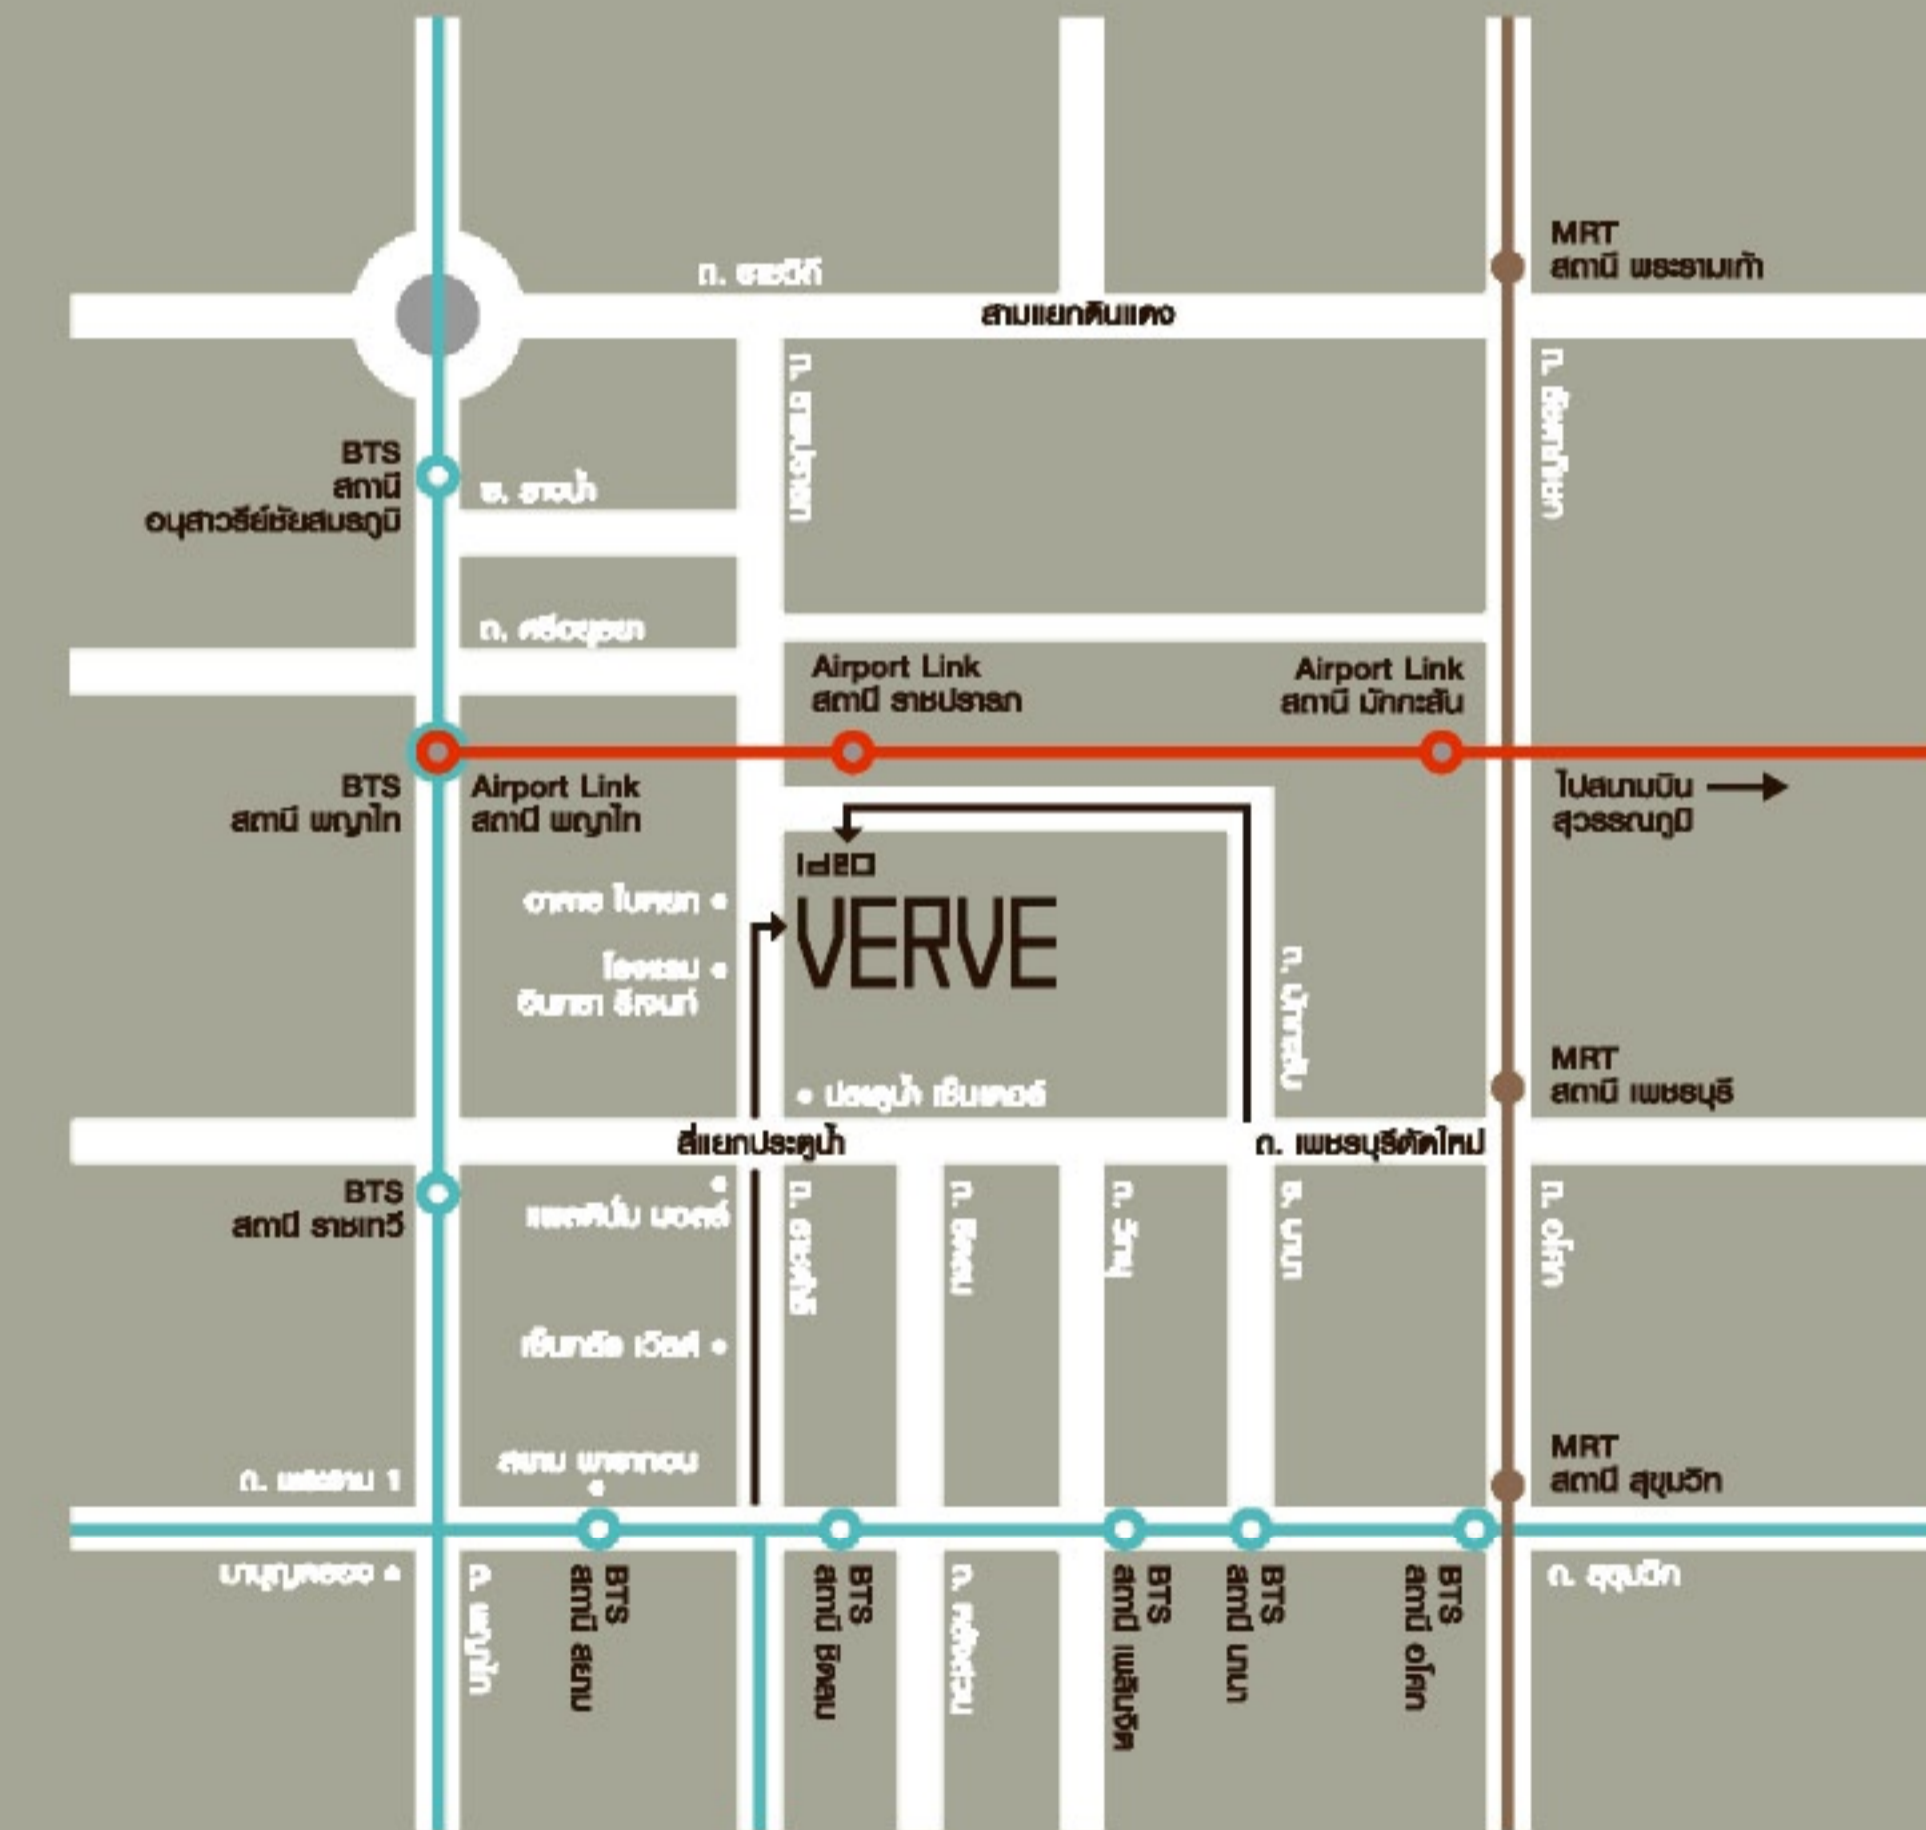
MRT
สถานี พระรามเก้า

ถ. ดินแดง

สามแยกดินแดง

ถ. ราชปรารภ

ถ. อโศกดินแดง

BTS
สถานี
อนุสาวรีย์ชัยสมรภูมิ

ซ. รางน้ำ

ถ. ศรีอยุธยา

Airport Link
สถานี ราชปรารภ

Airport Link
สถานี มักกะสัน

BTS
สถานี พญาไท

Airport Link
สถานี พญาไท

ไปสนามบิน
สุวรรณภูมิ

เดอ
VERVE

อาคาร ใบหยก

โรงแรม
อินทรา รีเจนท์

ถ. นิคมมักกะสัน

ประตูน้ำ เซ็นเตอร์

MRT
สถานี เพชรบุรี

สี่แยกประตูน้ำ

ถ. เพชรบุรีตัดใหม่

BTS
สถานี ราชเทวี

แพลทินั่ม มอลล์

ถ. ราชดำริ

ถ. ชิดลม

ถ. วิทยุ

ซ. นานา

ถ. อโศก

เซ็นทรัล เวิลด์

สนาม ม้าปทุมวัน

ถ. เพลินจิต 1

MRT
สถานี สุขุมวิท

มาบุญครอง

ถ. พญาไท

BTS
สถานี สยาม

BTS
สถานี ชิดลม

ถ. หลังสวน

BTS
สถานี เพลินจิต

BTS
สถานี นานา

BTS
สถานี อโศก

ถ. สุขุมวิท